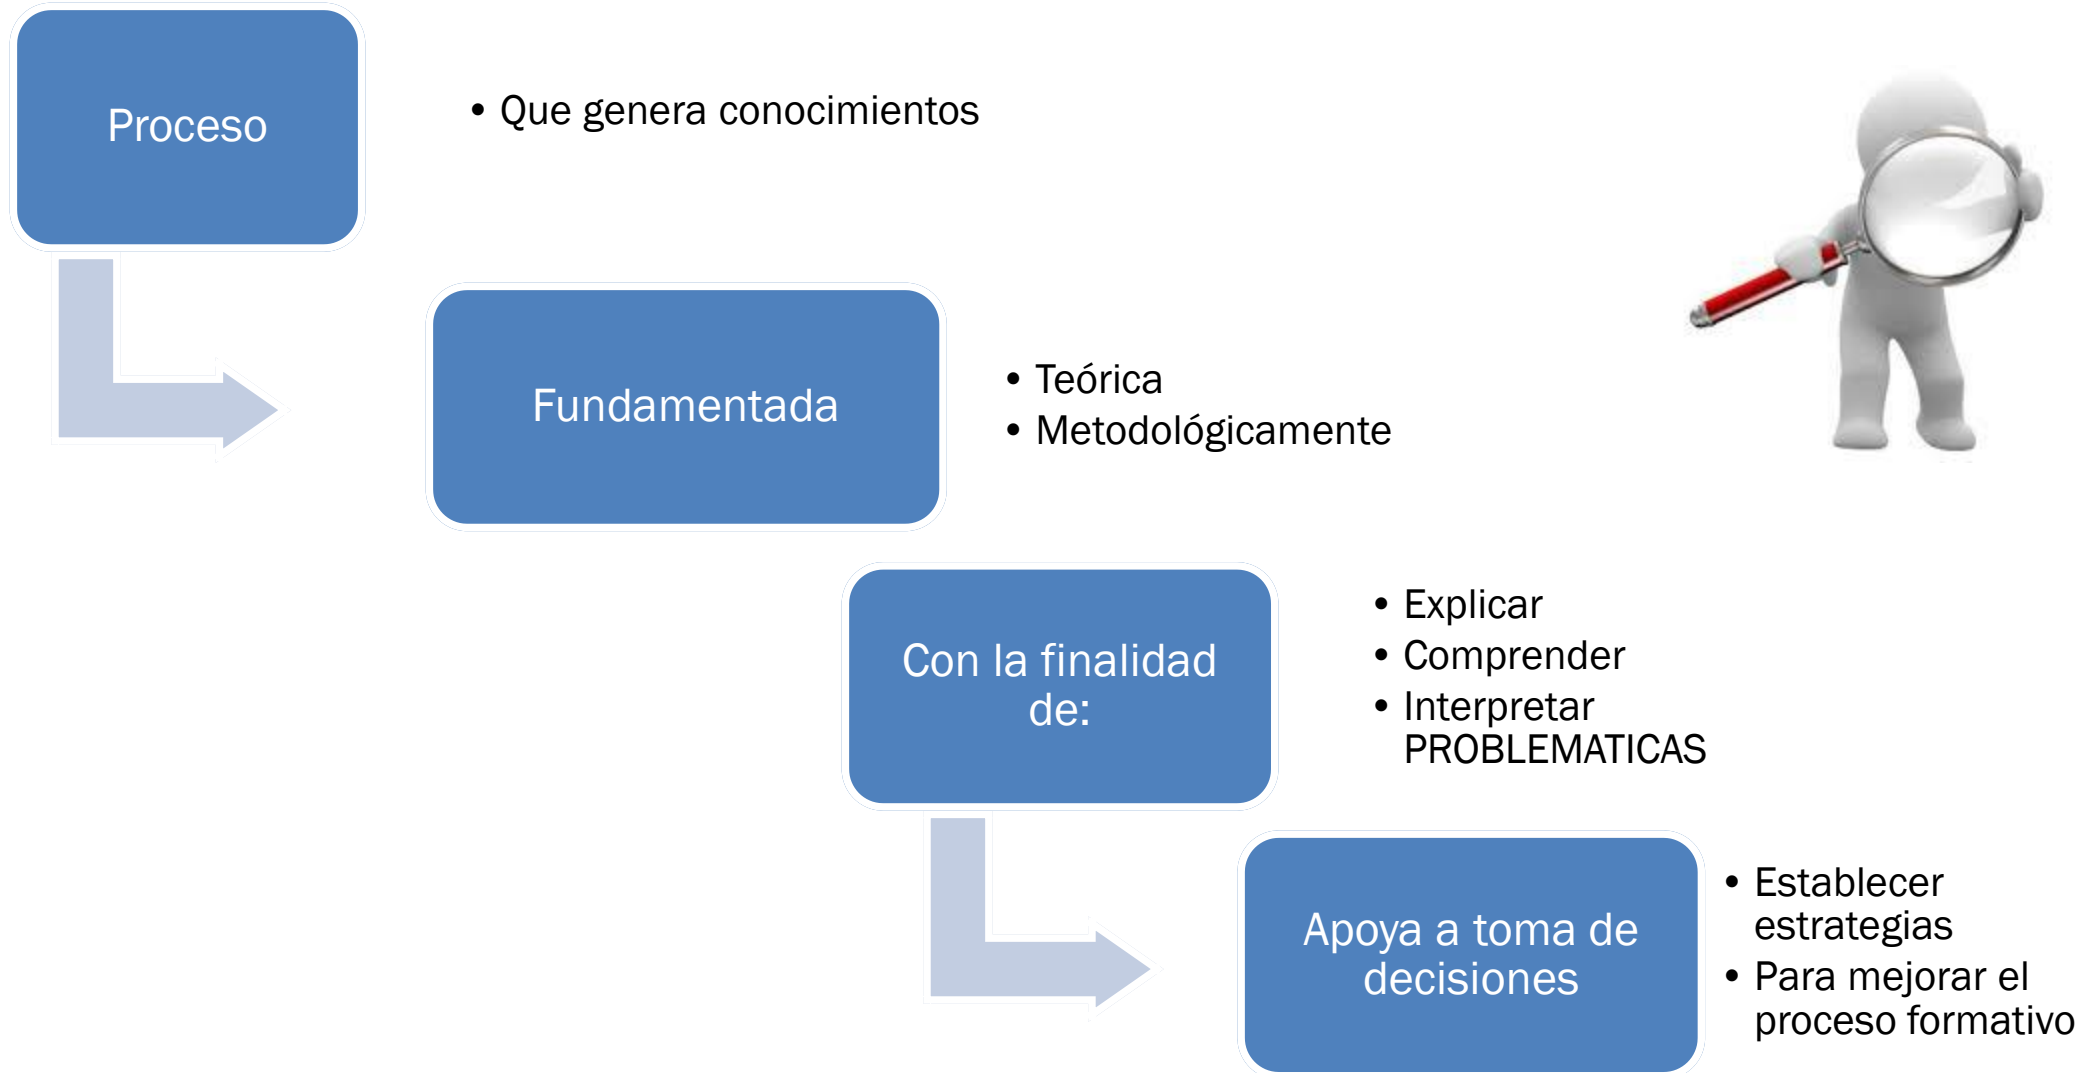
Proceso

• Que genera conocimientos

Fundamentada

• Teórica
• Metodológicamente

Con la finalidad de:

• Explicar
• Comprender
• Interpretar PROBLEMATICAS

Apoya a toma de decisiones

• Establecer estrategias
• Para mejorar el proceso formativo